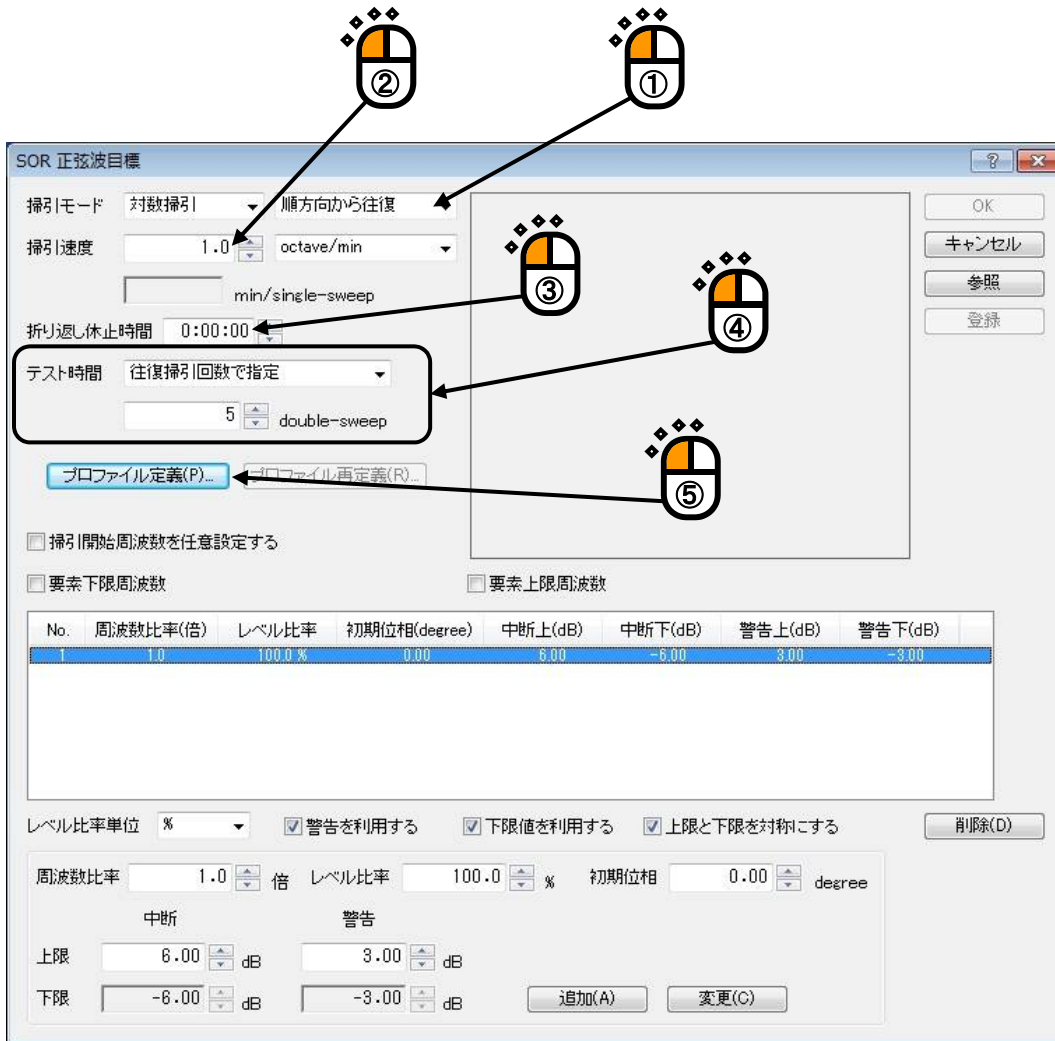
②
①

SOR 正弦波目標

?

掃引モード 対数掃引 順方向から往復

掃引速度 1.0 octave/min

min/single-sweep

③

④

折り返し休止時間 0:00:00

テスト時間 往復掃引回数で指定

5 double-sweep

⑤

プロファイル定義(P)... プロファイル再定義(R)...

OK

キャンセル

参照

登録

掃引開始周波数を任意設定する

要素下限周波数

要素上限周波数

| No. | 周波数比率(倍) | レベル比率 | 初期位相(degree) | 中断上(dB) | 中断下(dB) | 警告上(dB) | 警告下(dB) |
|---|---|---|---|---|---|---|---|
| 1 | 1.0 | 100.0 % | 0.00 | 6.00 | -6.00 | 3.00 | -3.00 |

レベル比率単位 % 警告を利用する 下限値を利用する 上限と下限を対称にする 削除(D)

周波数比率 1.0 倍 レベル比率 100.0 % 初期位相 0.00 degree

中断 警告

上限 6.00 dB 3.00 dB

下限 -6.00 dB -3.00 dB 追加(A) 変更(C)